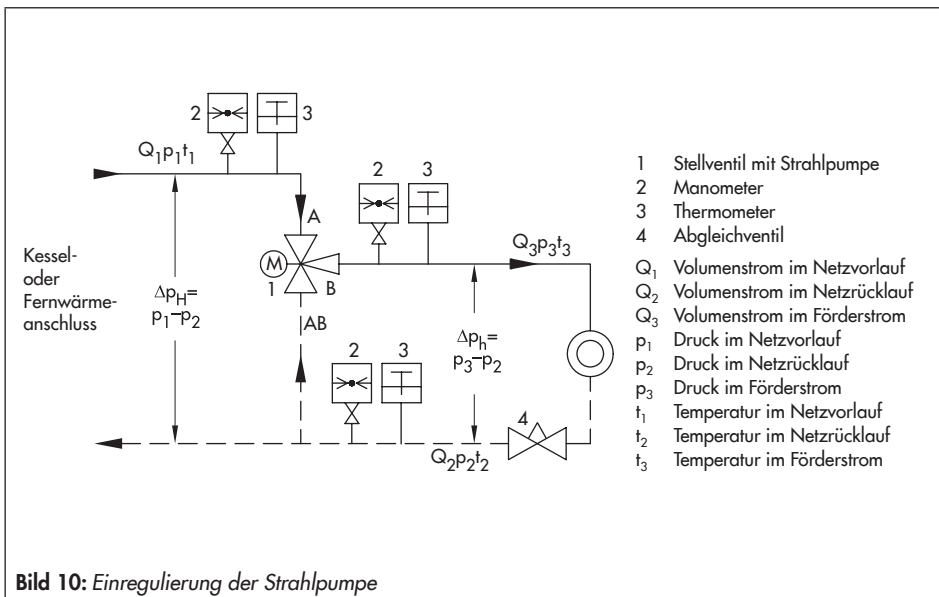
2 3

$Q_1p_1t_1$

2 3

A

M

1 B

$Q_3p_3t_3$

Kesseloder Fernwärmeanschluss

$\Delta p_H = p_1 - p_2$

AB

2 3

$\Delta p_h = p_3 - p_2$

4

$Q_2p_2t_2$

1 Stellventil mit Strahlpumpe
2 Manometer
3 Thermometer
4 Abgleichventil
$Q_1$ Volumenstrom im Netzvorlauf
$Q_2$ Volumenstrom im Netzrücklauf
$Q_3$ Volumenstrom im Förderstrom
$p_1$ Druck im Netzvorlauf
$p_2$ Druck im Netzrücklauf
$p_3$ Druck im Förderstrom
$t_1$ Temperatur im Netzvorlauf
$t_2$ Temperatur im Netzrücklauf
$t_3$ Temperatur im Förderstrom

**Bild 10:** *Einregulierung der Strahlpumpe*